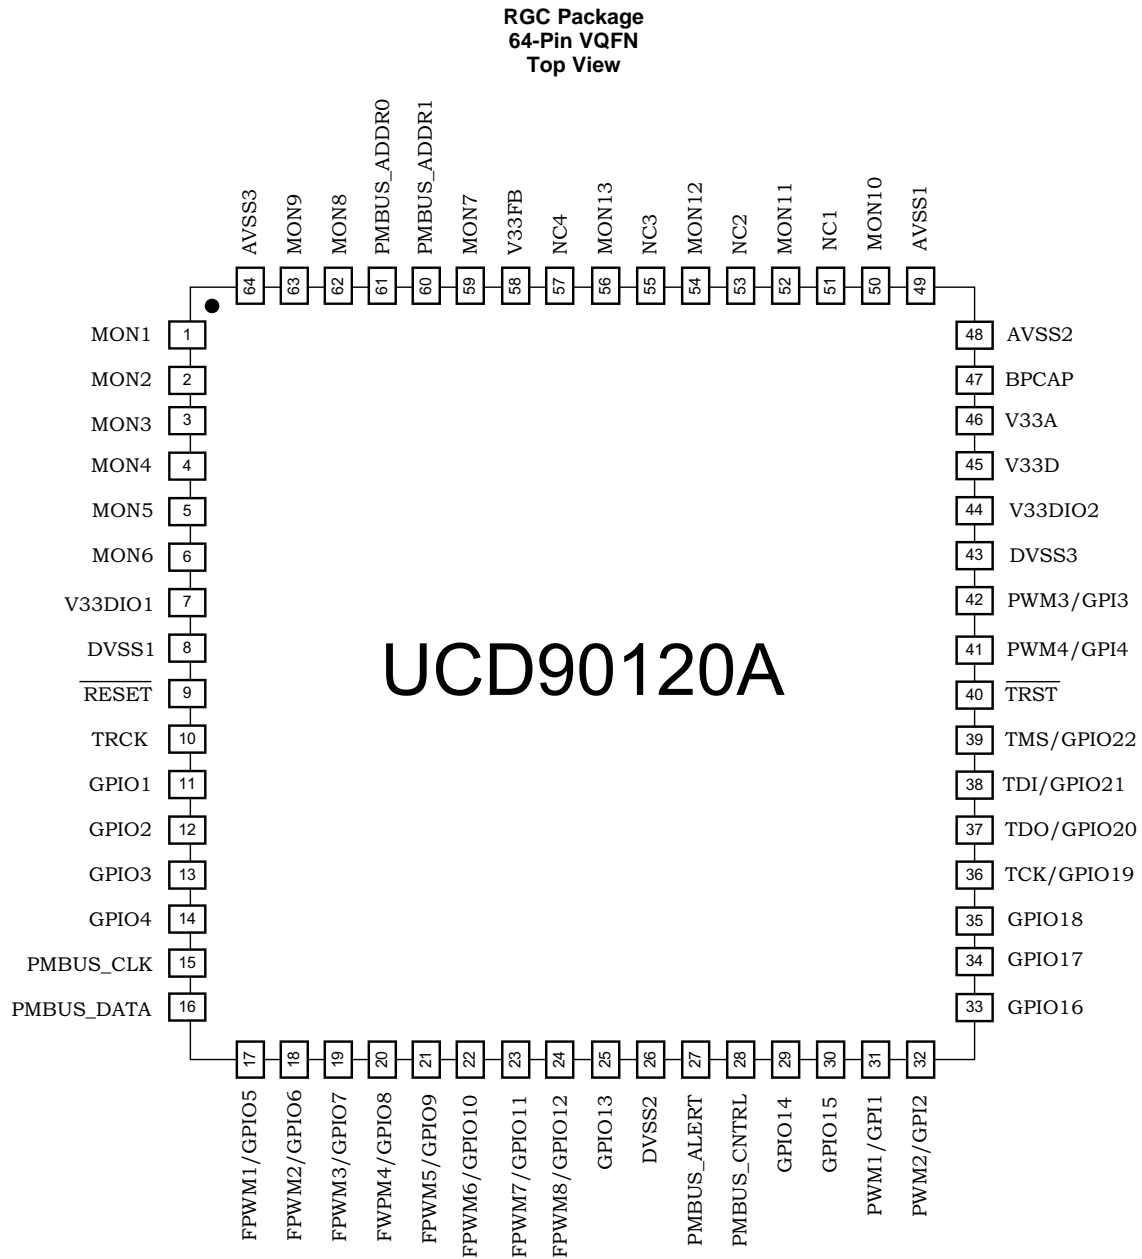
RGC Package
64-Pin VQFN
Top View

AVSS3 64
MON9 63
MON8 62
PMBUS_ADDR0 61
PMBUS_ADDR1 60
MON7 59
V33FB 58
NC4 57
MON13 56
NC3 55
MON12 54
NC2 53
MON11 52
NC1 51
MON10 50
AVSS1 49

MON1 1
MON2 2
MON3 3
MON4 4
MON5 5
MON6 6
V33DIO1 7
DVSS1 8
$\overline{\text{RESET}}$ 9
TRCK 10
GPIO1 11
GPIO2 12
GPIO3 13
GPIO4 14
PMBUS_CLK 15
PMBUS_DATA 16

48 AVSS2
47 BPCAP
46 V33A
45 V33D
44 V33DIO2
43 DVSS3
42 PWM3/GPI3
41 PWM4/GPI4
40 $\overline{\text{TRST}}$
39 TMS/GPIO22
38 TDI/GPIO21
37 TDO/GPIO20
36 TCK/GPIO19
35 GPIO18
34 GPIO17
33 GPIO16

UCD90120A

17 FPWM1/GPIO5
18 FPWM2/GPIO6
19 FPWM3/GPIO7
20 FWPM4/GPIO8
21 FPWM5/GPIO9
22 FPWM6/GPIO10
23 FPWM7/GPIO11
24 FPWM8/GPIO12
25 GPIO13
26 DVSS2
27 PMBUS_ALERT
28 PMBUS_CNTRL
29 GPIO14
30 GPIO15
31 PWM1/GPI1
32 PWM2/GPI2